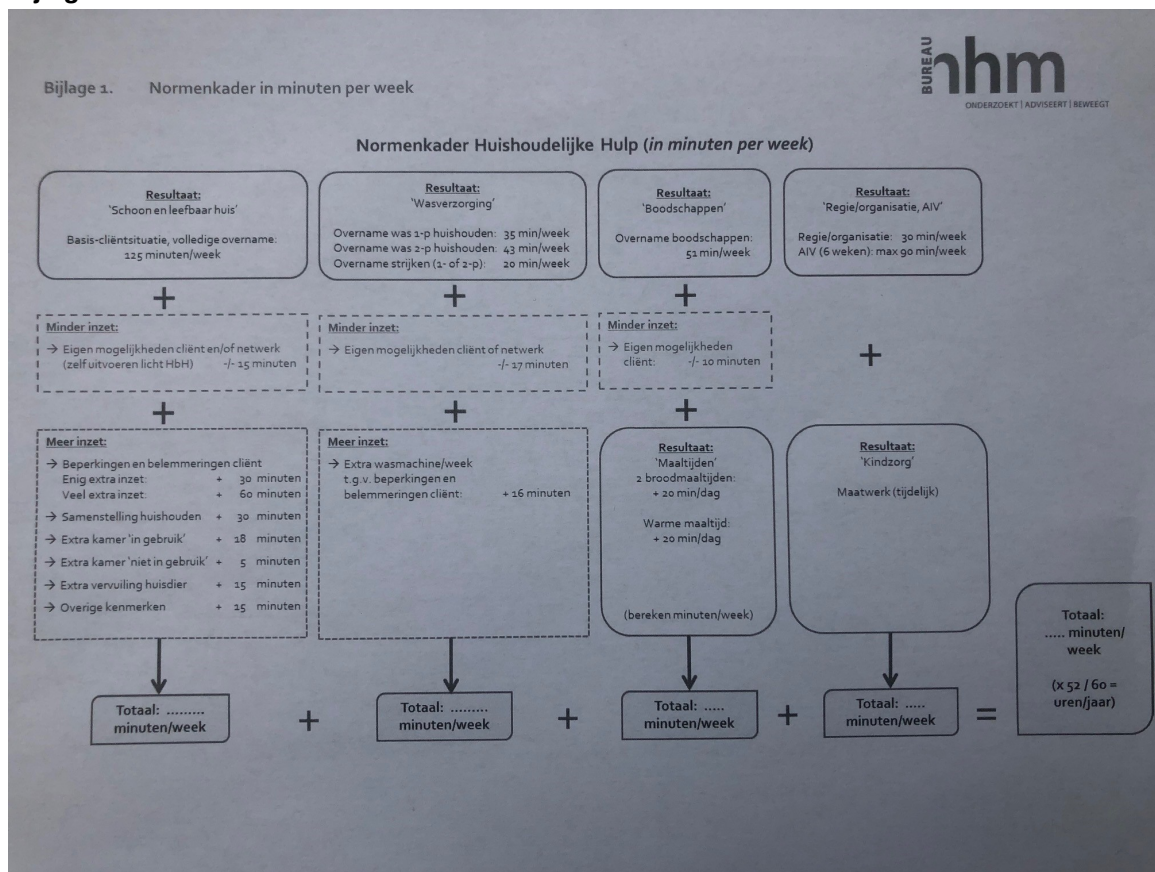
Bijlage 1. Normenkader in minuten per week

BUREAU hhm
ONDERZOEKT | ADVISEERT | BEWEEGT

Normenkader Huishoudelijke Hulp (*in minuten per week*)

Resultaat:
'Schoon en leefbaar huis'

Basis-cliëntsituatie, volledige overname:
125 minuten/week

+

Minder inzet:
→ Eigen mogelijkheden cliënt en/of netwerk (zelf uitvoeren licht HbH) -/- 15 minuten

+

Meer inzet:
→ Beperkingen en belemmeringen cliënt
Enig extra inzet: + 30 minuten
Veel extra inzet: + 60 minuten
→ Samenstelling huishouden + 30 minuten
→ Extra kamer 'in gebruik' + 18 minuten
→ Extra kamer 'niet in gebruik' + 5 minuten
→ Extra vervuiling huisdier + 15 minuten
→ Overige kenmerken + 15 minuten

Totaal: ......... minuten/week

+

Resultaat:
'Wasverzorging'

Overname was 1-p huishouden: 35 min/week
Overname was 2-p huishouden: 43 min/week
Overname strijken (1- of 2-p): 20 min/week

+

Minder inzet:
→ Eigen mogelijkheden cliënt of netwerk -/- 17 minuten

+

Meer inzet:
→ Extra wasmachine/week t.g.v. beperkingen en belemmeringen cliënt: + 16 minuten

Totaal: ......... minuten/week

+

Resultaat:
'Boodschappen'

Overname boodschappen:
51 min/week

+

Minder inzet:
→ Eigen mogelijkheden cliënt: -/- 10 minuten

+

Resultaat:
'Maaltijden'
2 broodmaaltijden:
+ 20 min/dag

Warme maaltijd:
+ 20 min/dag

(bereken minuten/week)

Totaal: ..... minuten/week

+

Resultaat:
'Regie/organisatie, AIV'

Regie/organisatie: 30 min/week
AIV (6 weken): max 90 min/week

+

Resultaat:
'Kindzorg'

Maatwerk (tijdelijk)

Totaal: ..... minuten/week

=

Totaal:
..... minuten/ week

(x 52 / 60 = uren/jaar)